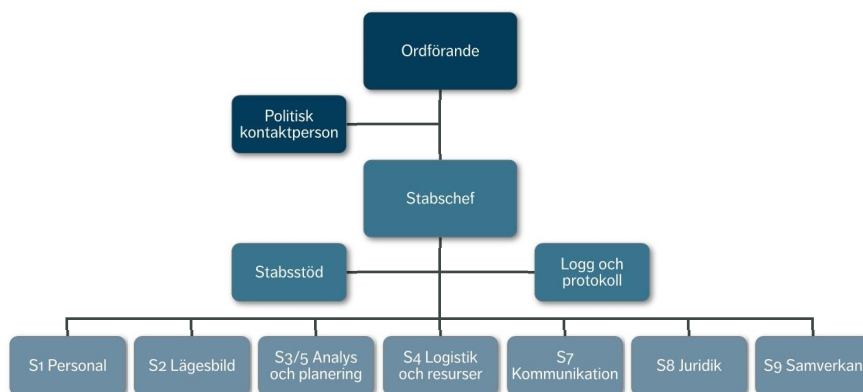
Ordförande

Politisk kontaktperson

Stabschef

Stabsstöd

Logg och protokoll

S1 Personal

S2 Lägesbild

S3/5 Analys och planering

S4 Logistik och resurser

S7 Kommunikation

S8 Juridik

S9 Samverkan